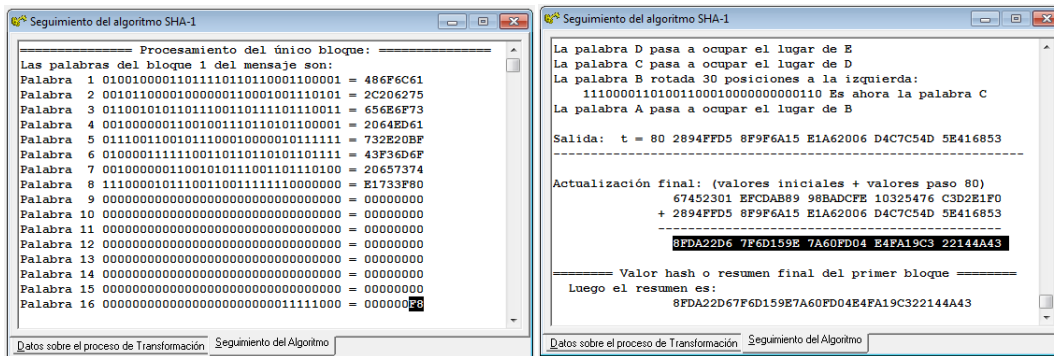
Seguimiento del algoritmo SHA-1

=============== Procesamiento del único bloque: ===============
Las palabras del bloque 1 del mensaje son:
Palabra 1 01001000011011110110110001100001 = 486F6C61
Palabra 2 00101100001000000110001001110101 = 2C206275
Palabra 3 01100101011011100110111101110011 = 656E6F73
Palabra 4 00100000011001001110101101100001 = 2064ED61
Palabra 5 01110011001011100010000010111111 = 732E20BF
Palabra 6 01000011111100110110110101101111 = 43F36D6F
Palabra 7 00100000011001010111001101110100 = 20657374
Palabra 8 11100001011100110011111110000000 = E1733F80
Palabra 9 00000000000000000000000000000000 = 00000000
Palabra 10 00000000000000000000000000000000 = 00000000
Palabra 11 00000000000000000000000000000000 = 00000000
Palabra 12 00000000000000000000000000000000 = 00000000
Palabra 13 00000000000000000000000000000000 = 00000000
Palabra 14 00000000000000000000000000000000 = 00000000
Palabra 15 00000000000000000000000000000000 = 00000000
Palabra 16 00000000000000000000000011111000 = 000000F8

Datos sobre el proceso de Transformación | Seguimiento del Algoritmo

Seguimiento del algoritmo SHA-1

La palabra D pasa a ocupar el lugar de E
La palabra C pasa a ocupar el lugar de D
La palabra B rotada 30 posiciones a la izquierda:
11100001101001100010000000000110 Es ahora la palabra C
La palabra A pasa a ocupar el lugar de B

Salida: t = 80 2894FFD5 8F9F6A15 E1A62006 D4C7C54D 5E416853
---------------------------------------------------------------

Actualización final: (valores iniciales + valores paso 80)
67452301 EFCDAB89 98BADCFE 10325476 C3D2E1F0
+ 2894FFD5 8F9F6A15 E1A62006 D4C7C54D 5E416853
----------------------------------------------
8FDA22D6 7F6D159E 7A60FD04 E4FA19C3 22144A43

======== Valor hash o resumen final del primer bloque ========
Luego el resumen es:
8FDA22D67F6D159E7A60FD04E4FA19C322144A43

Datos sobre el proceso de Transformación | Seguimiento del Algoritmo